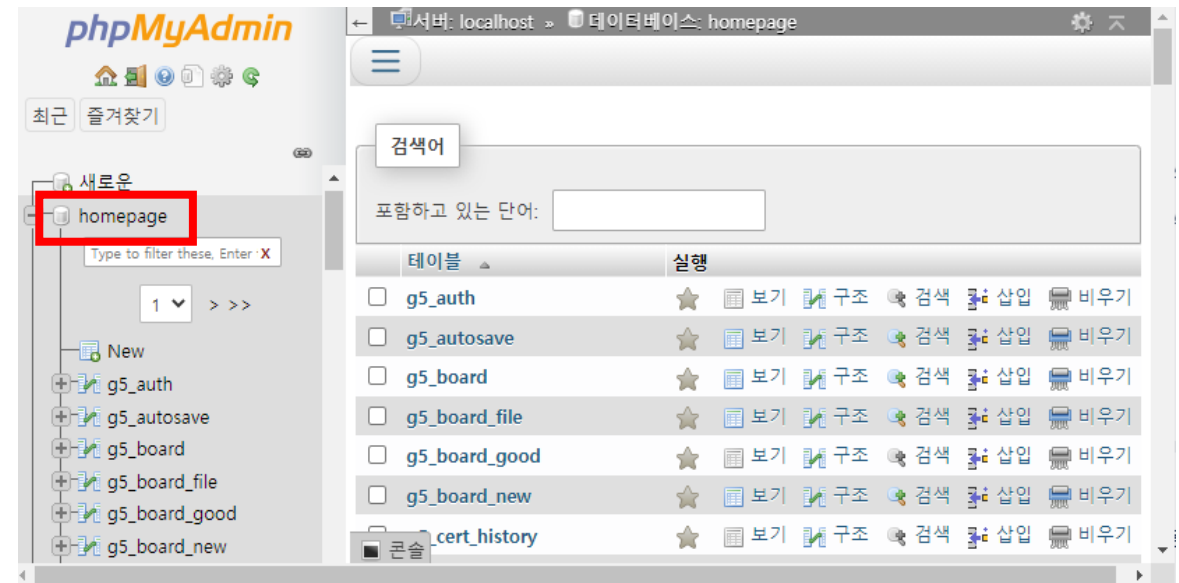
phpMyAdmin

최근 즐겨찾기

새로운
homepage
Type to filter these, Enter X
1 > >>
New
g5_auth
g5_autosave
g5_board
g5_board_file
g5_board_good
g5_board_new

서버: localhost » 데이터베이스: homepage

검색어

포함하고 있는 단어:

| | 테이블 | 실행 |
|---|---|---|
| ☐ | g5_auth | 보기 구조 검색 삽입 비우기 |
| ☐ | g5_autosave | 보기 구조 검색 삽입 비우기 |
| ☐ | g5_board | 보기 구조 검색 삽입 비우기 |
| ☐ | g5_board_file | 보기 구조 검색 삽입 비우기 |
| ☐ | g5_board_good | 보기 구조 검색 삽입 비우기 |
| ☐ | g5_board_new | 보기 구조 검색 삽입 비우기 |
| ☐ | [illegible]_cert_history | 보기 구조 검색 삽입 비우기 |

콘솔